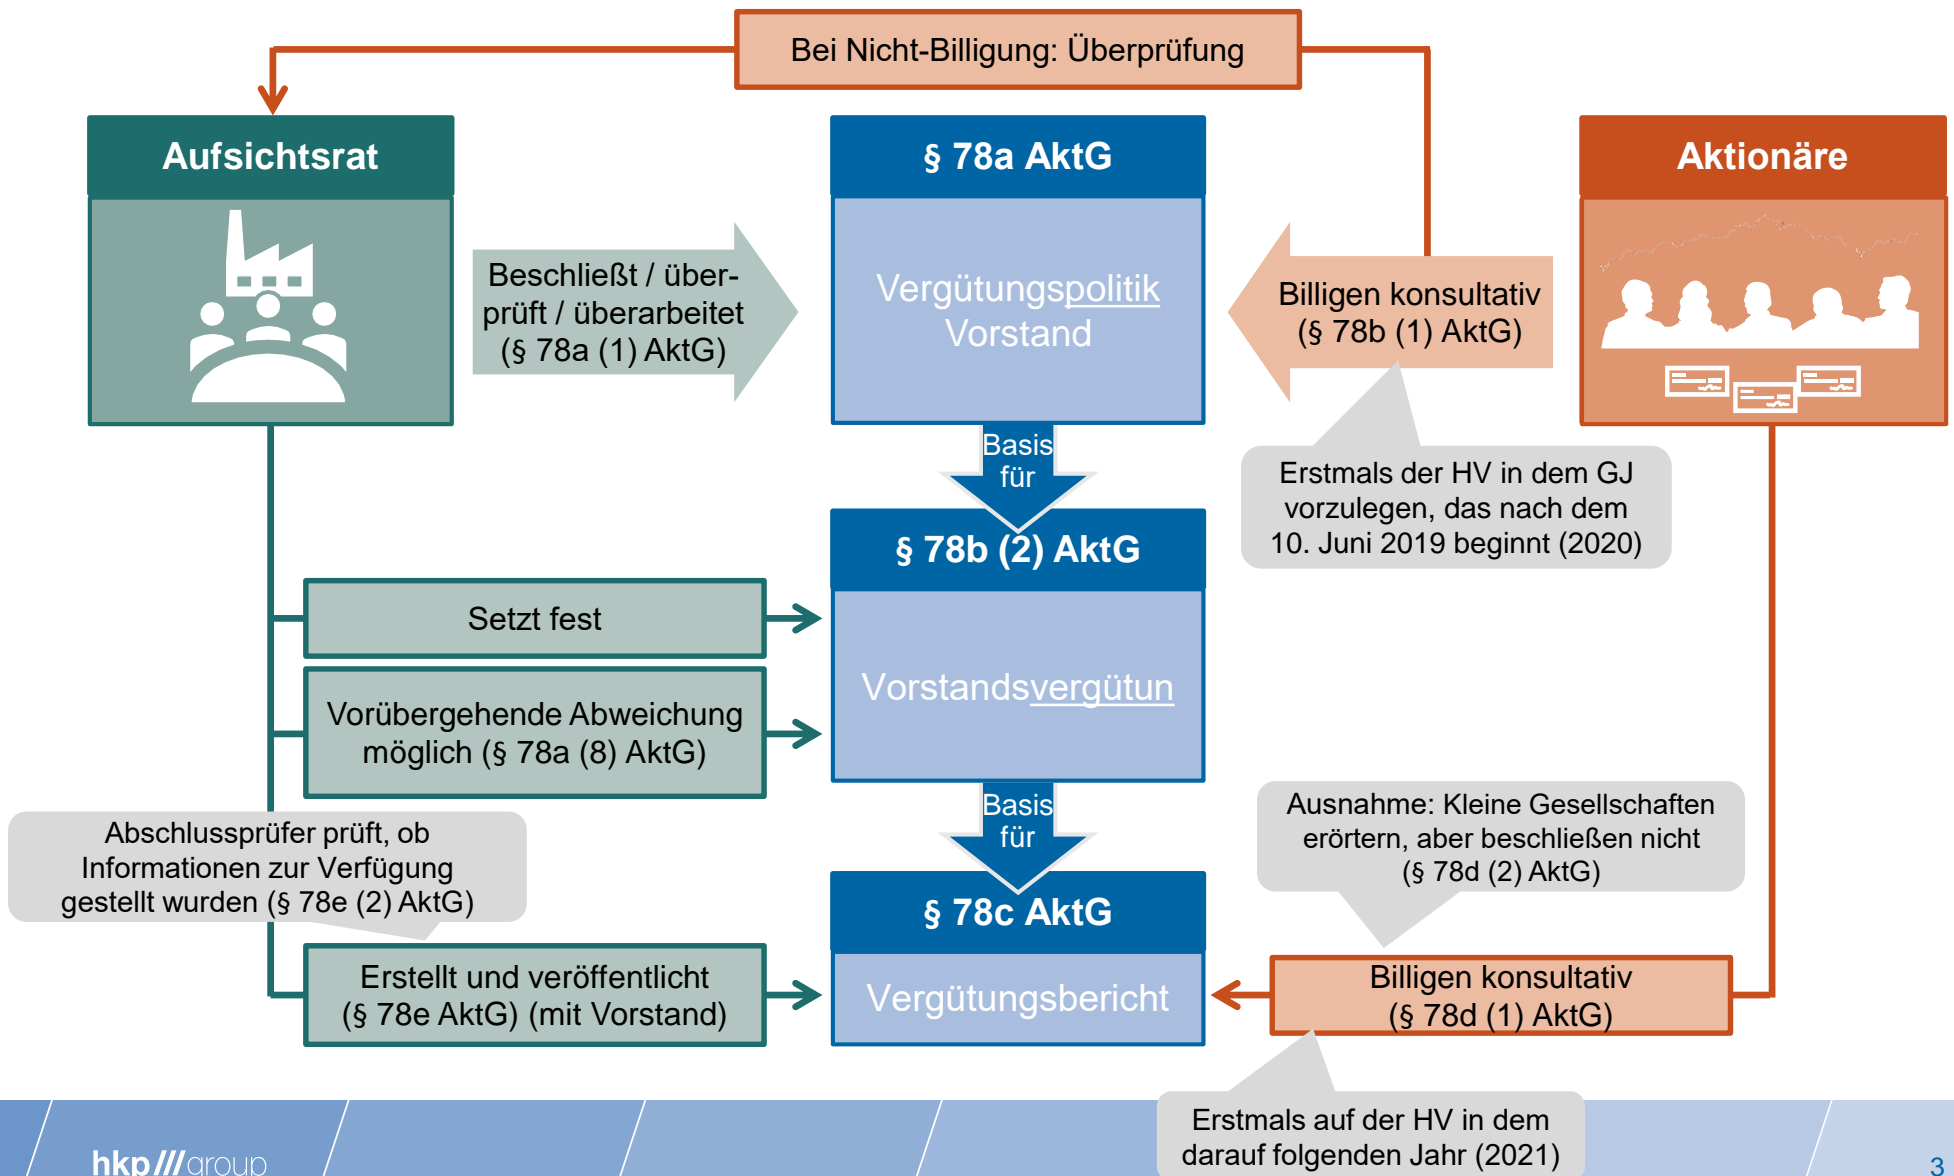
Bei Nicht-Billigung: Überprüfung

Aufsichtsrat

§ 78a AktG

Aktionäre

Beschließt / überprüft / überarbeitet (§ 78a (1) AktG)

Vergütungspolitik Vorstand

Billigen konsultativ (§ 78b (1) AktG)

Basis für

Erstmals der HV in dem GJ vorzulegen, das nach dem 10. Juni 2019 beginnt (2020)

§ 78b (2) AktG

Setzt fest

Vorstandsvergütun

Vorübergehende Abweichung möglich (§ 78a (8) AktG)

Basis für

Ausnahme: Kleine Gesellschaften erörtern, aber beschließen nicht (§ 78d (2) AktG)

Abschlussprüfer prüft, ob Informationen zur Verfügung gestellt wurden (§ 78e (2) AktG)

§ 78c AktG

Erstellt und veröffentlicht (§ 78e AktG) (mit Vorstand)

Vergütungsbericht

Billigen konsultativ (§ 78d (1) AktG)

Erstmals auf der HV in dem darauf folgenden Jahr (2021)

hkp///group

3